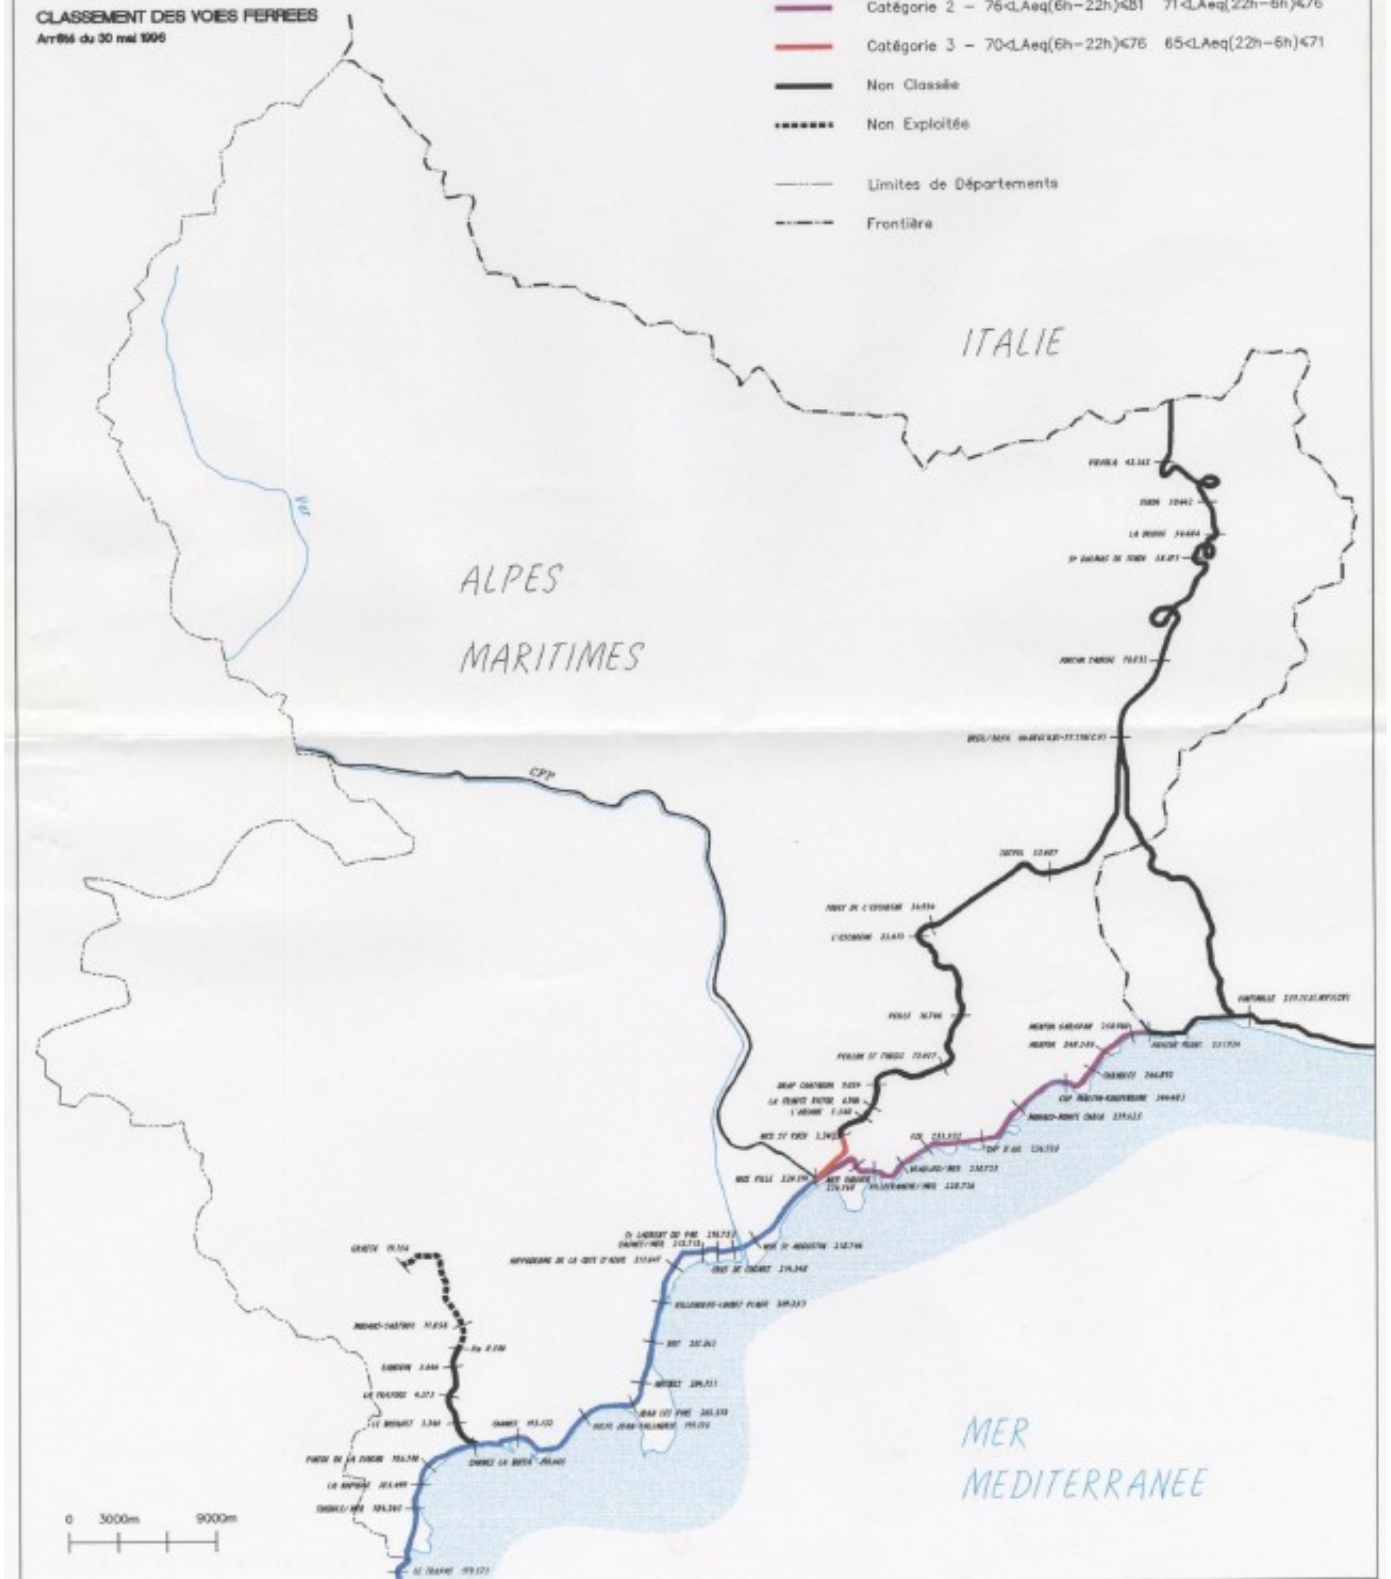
CLASSEMENT DES VOIES FERREES
Arrêté du 30 mai 1996

Catégorie 2 - 76<LAeq(6h-22h)≤81 71<LAeq(22h-6h)≤76

Catégorie 3 - 70<LAeq(6h-22h)≤76 65<LAeq(22h-6h)≤71

Non Classée

Non Exploitée

Limites de Départements

Frontière

ITALIE

ALPES

MARITIMES

VAR

CPP

MER

MEDITERRANEE

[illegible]

0 3000m 9000m